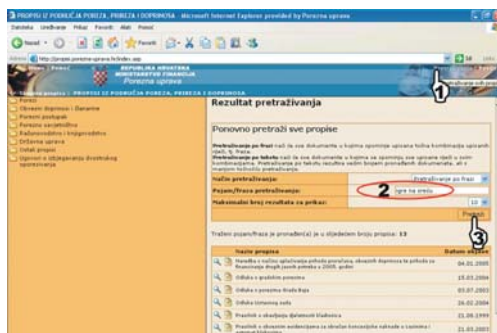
PROPISI IZ PODRUČJA POREZA, PRIREZA I DOPRINOSA - Microsoft Internet Explorer provided by Porezna uprava

Datoteka Uređivanje Prikaz Favoriti Alati Pomoć

Natrag Favoriti

Adresa http://propisi.porezna-uprava.hr/index.asp

REPUBLIKA HRVATSKA MINISTARSTVO FINANCIJA Porezna uprava

PROPISI IZ PODRUČJA POREZA, PRIREZA I DOPRINOSA

Pretraživanje svih propisa

1

Porezi
Obvezni doprinosi i članarine
Porezni postupak
Porezno savjetništvo
Računovodstvo i knjigovodstvo
Državna uprava
Ostali propisi
Ugovori o izbjegavanju dvostrukog oporezivanja

Rezultat pretraživanja

Ponovno pretraži sve propise

Pretraživanje po frazi naći će sve dokumente u kojima spominje upisana točna kombinacija upisanih riječi, tj. fraza.
Pretraživanje po tekstu naći će sve dokumente u kojima se spominju sve upisane riječi u bilo kojoj kombinaciji. Pretraživanje po tekstu rezultira većim brojem pronađenih dokumenata, ali s manjom točnošću pretraživanja.

Način pretraživanja: Pretraživanje po frazi

Pojam/fraza pretraživanja: 2 igre na sreću

Maksimalni broj rezultata za prikaz: 10

Pronađi

3

Traženi pojam/fraza je pronađen(a) je u slijedećem broju propisa: 13

| | Naziv propisa | Datum stupanja |
|---|---|---|
| | Naredba o načinu uplaćivanja prihoda proračuna, obveznih doprinosa te prihoda za financiranje drugih javnih potreba u 2005. godini | 04.01.2005 |
| | Odluka o gradskim porezima | 15.03.2004 |
| | Odluka o porezima Grada Rijeka | 03.07.2003 |
| | Odluka izmjena i dopuna | 26.02.2004 |
| | Pravilnik o obavljanju djelatnosti kladionica | 21.08.1999 |
| | Pravilnik o obveznim evidencijama za obračun koncesijske naknade u casinima i automat klubovima | 21.03.2003 |